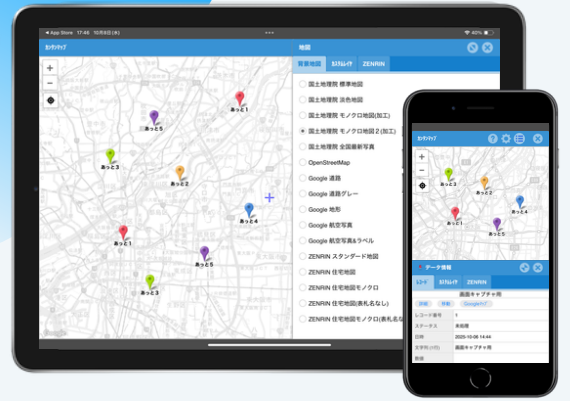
◀ App Store 17:46 10月8日(水)

40%

カンタンマップ

地図

背景地図 | カスタムレイヤ | ZENRIN

国土地理院 標準地図
国土地理院 淡色地図
国土地理院 モノクロ地図(加工)
国土地理院 モノクロ地図２(加工)
国土地理院 全国最新写真
OpenStreetMap
Google 道路
Google 道路グレー
Google 地形
Google 航空写真
Google 航空写真＆ラベル
ZENRIN スタンダード地図
ZENRIN 住宅地図
ZENRIN 住宅地図モノクロ
ZENRIN 住宅地図(表札名なし)
ZENRIN 住宅地図モノクロ(表札名なし)

あっと１
あっと５
あっと３
あっと２
あっと４
あっと１
あっと５
あっと３

カンタンマップ

あっと３
あっと２
あっと１
あっと４
あっと１
あっと５

データ情報

レコード | カスタムレイヤ | ZENRIN

画面キャプチャ用

詳細 | 移動 | Googleマップ

レコード番号 | 1
ステータス | 未処理
日時 | 2025-10-06 14:44
文字列(1行) | 画面キャプチャ用
画像